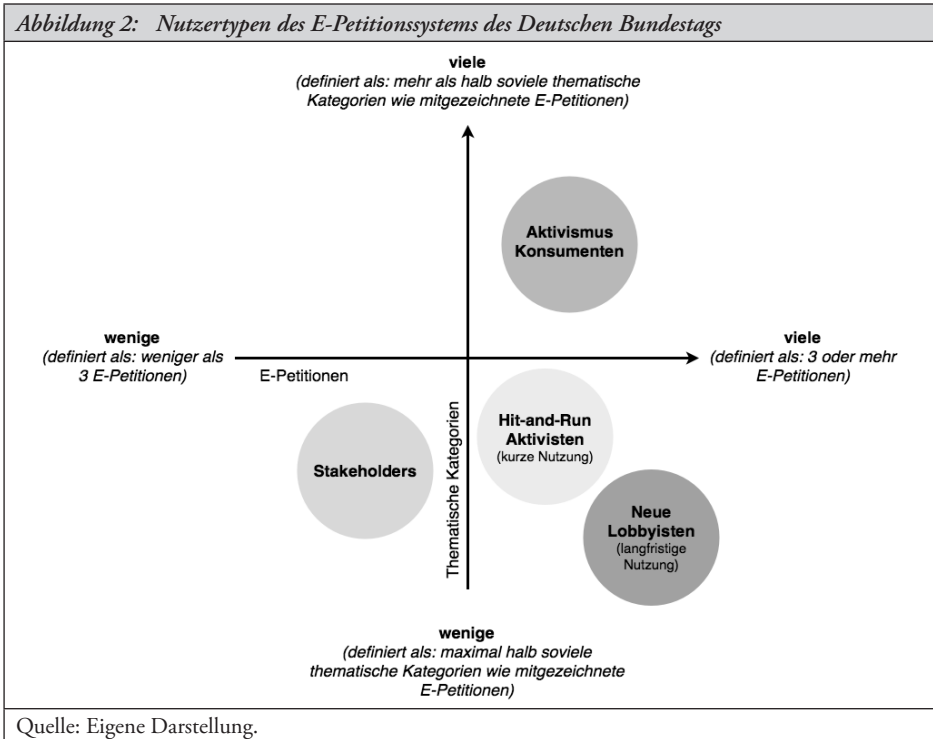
*Abbildung 2: Nutzertypen des E-Petitionssystems des Deutschen Bundestags*

**viele**
*(definiert als: mehr als halb soviele thematische Kategorien wie mitgezeichnete E-Petitionen)*

**Aktivismus Konsumenten**

**wenige**
*(definiert als: weniger als 3 E-Petitionen)*

E-Petitionen

**viele**
*(definiert als: 3 oder mehr E-Petitionen)*

Thematische Kategorien

**Hit-and-Run Aktivisten**
(kurze Nutzung)

**Stakeholders**

**Neue Lobbyisten**
(langfristige Nutzung)

**wenige**
*(definiert als: maximal halb soviele thematische Kategorien wie mitgezeichnete E-Petitionen)*

Quelle: Eigene Darstellung.